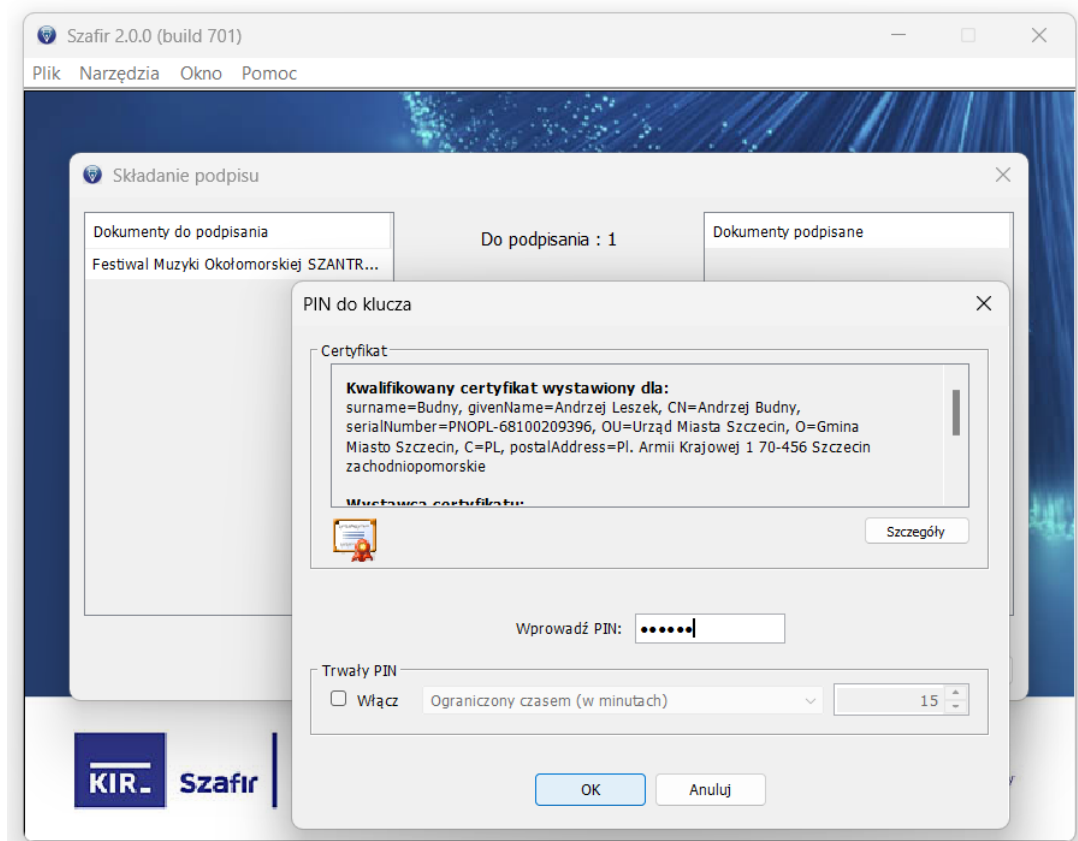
Szafir 2.0.0 (build 701)

Plik Narzędzia Okno Pomoc

Składanie podpisu

Dokumenty do podpisania

Festiwal Muzyki Okołomorskiej SZANTR...

Do podpisania : 1

Dokumenty podpisane

PIN do klucza

Certyfikat

**Kwalifikowany certyfikat wystawiony dla:**
surname=Budny, givenName=Andrzej Leszek, CN=Andrzej Budny, serialNumber=PNOPL-68100209396, OU=Urząd Miasta Szczecin, O=Gmina Miasto Szczecin, C=PL, postalAddress=Pl. Armii Krajowej 1 70-456 Szczecin zachodniopomorskie

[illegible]

Szczegóły

Wprowadź PIN: ••••••

Trwały PIN

Włącz Ograniczony czasem (w minutach) 15

OK Anuluj

KIR Szafir